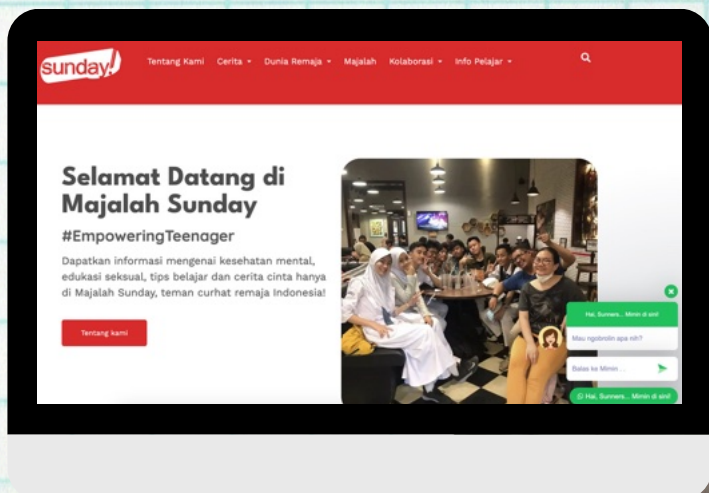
sunday!

Tentang Kami Cerita Dunia Remaja Majalah Kolaborasi Info Pelajar

Selamat Datang di Majalah Sunday

#EmpoweringTeenager

Dapatkan informasi mengenai kesehatan mental, edukasi seksual, tips belajar dan cerita cinta hanya di Majalah Sunday, teman curhat remaja Indonesia!

Tentang kami

Hai, Sunners... Minin di sini!

Mau ngobrolin apa nih?

Balas ke Minin ...

Hai, Sunners... Minin di sini!